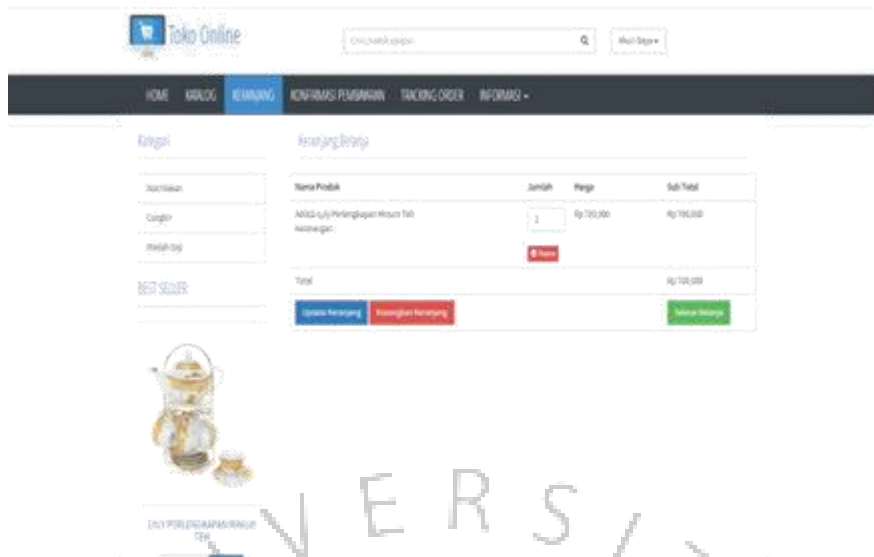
Toko Online

Cari produk disini

Masuk Daftar

HOME KATALOG KERANJANG KONFIRMASI PEMBAYARAN TRACKING ORDER INFORMASI

Kategori

Keranjang Belanja

Souvenir

Gelas

Peralatan

BEST SELLER

| Nama Produk | Jumlah | Harga | Sub Total |
|---|---|---|---|
| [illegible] Perlengkapan Minum Teh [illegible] | 1 | Rp 720.000 | Rp 720.000 |
| Total | | | Rp 720.000 |

Hapus

Update Keranjang Kosongkan Keranjang Selesai Belanja

LILY PERLENGKAPAN MINUM TEH

V E R S I